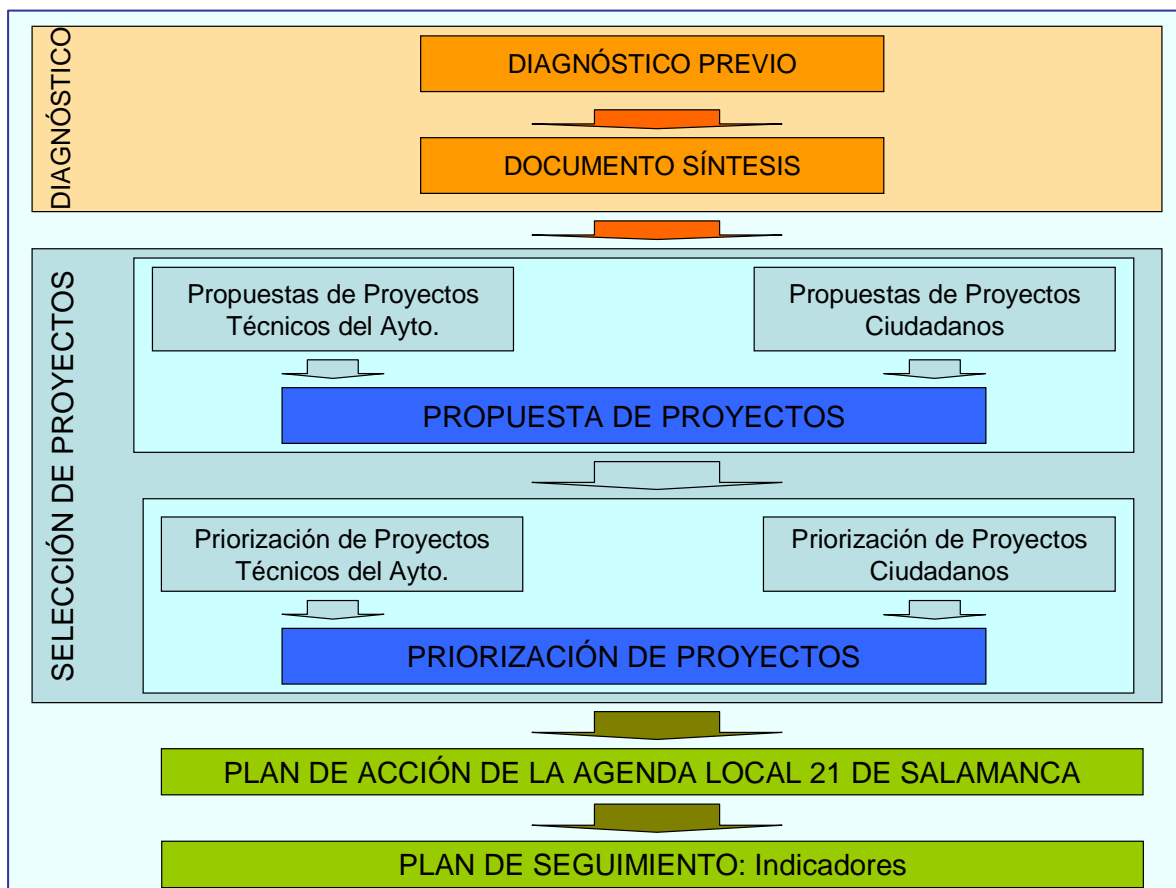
DIAGNÓSTICO

DIAGNÓSTICO PREVIO

DOCUMENTO SÍNTESIS

SELECCIÓN DE PROYECTOS

Propuestas de Proyectos Técnicos del Ayto.

Propuestas de Proyectos Ciudadanos

PROPUESTA DE PROYECTOS

Priorización de Proyectos Técnicos del Ayto.

Priorización de Proyectos Ciudadanos

PRIORIZACIÓN DE PROYECTOS

PLAN DE ACCIÓN DE LA AGENDA LOCAL 21 DE SALAMANCA

PLAN DE SEGUIMIENTO: Indicadores